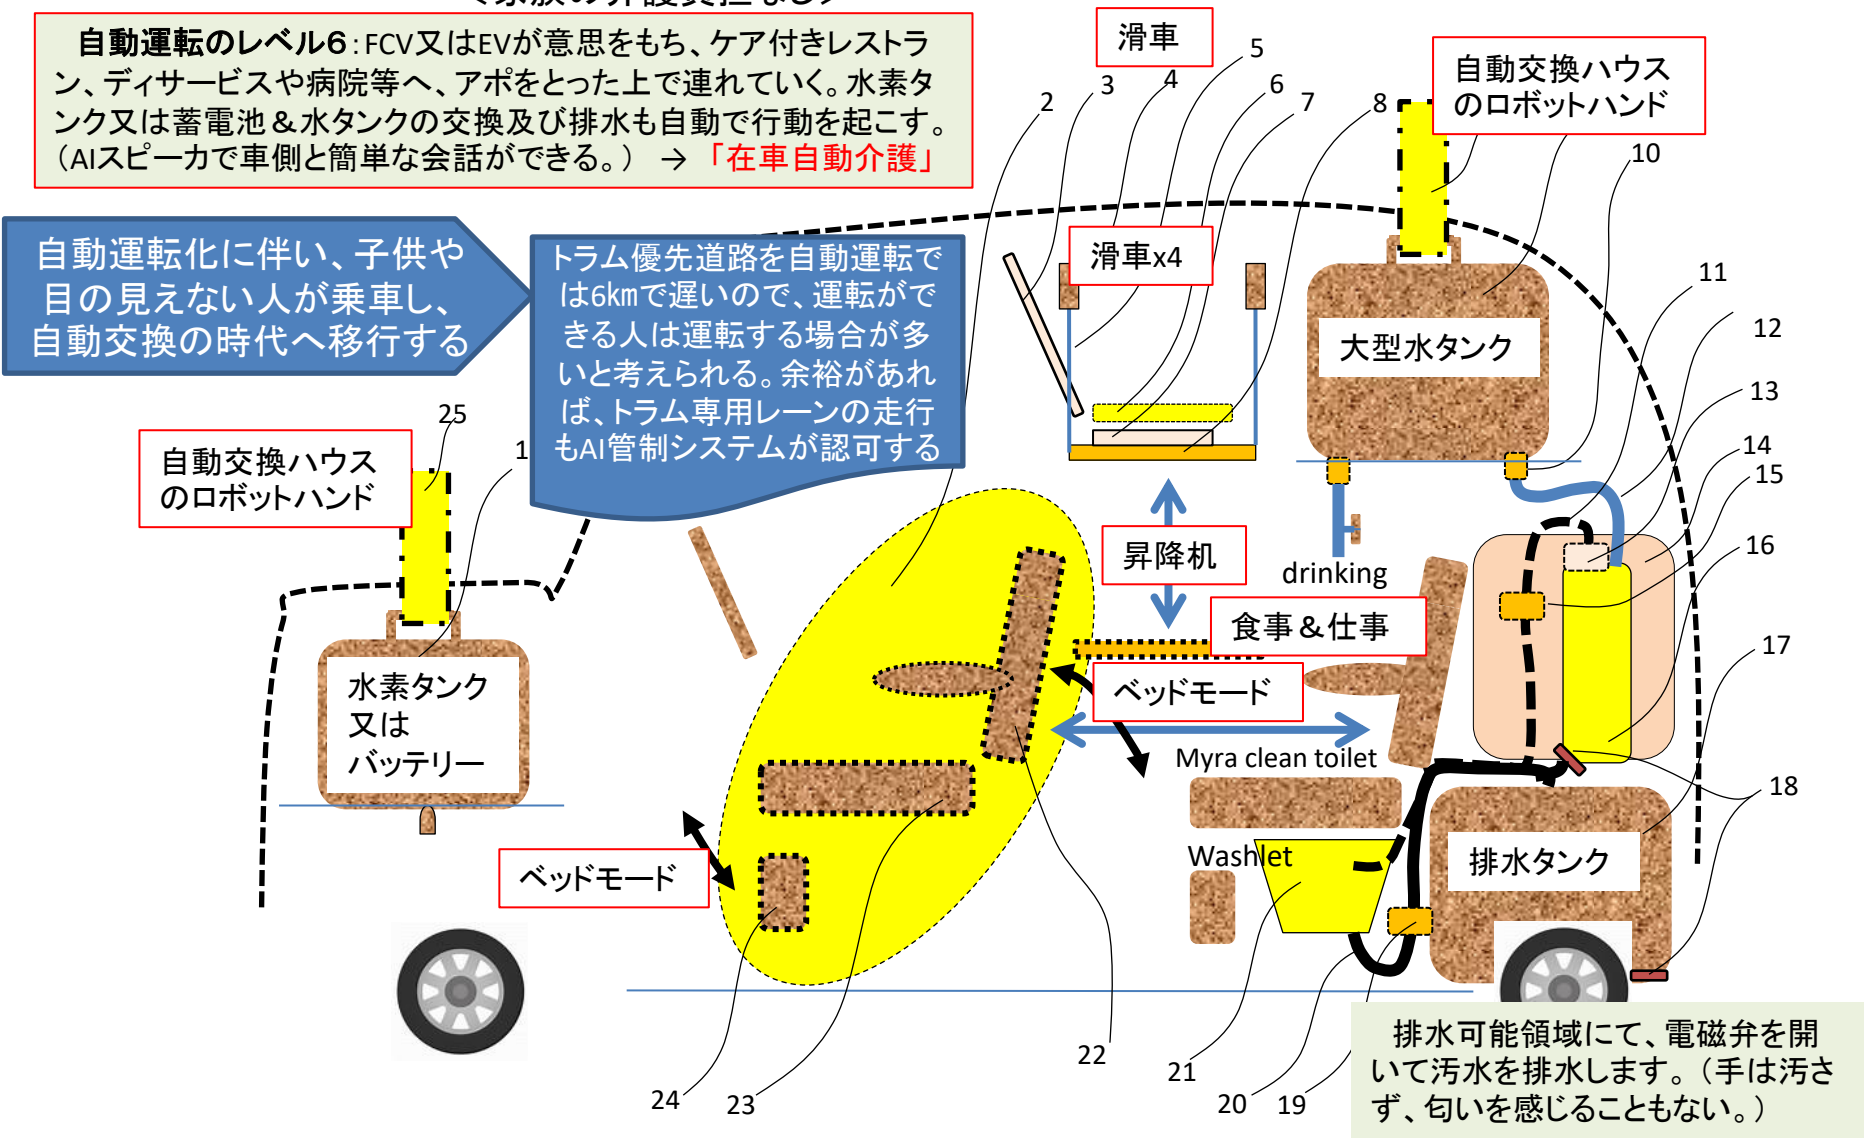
自動運転のレベル6：FCV又はEVが意思をもち、ケア付きレストラン、ディサービスや病院等へ、アポをとった上で連れていく。水素タンク又は蓄電池＆水タンクの交換及び排水も自動で行動を起こす。（AIスピーカで車側と簡単な会話ができる。） → 「在車自動介護」

滑車

自動交換ハウスのロボットハンド

2 3 4 5 6 7 8 10

自動運転化に伴い、子供や目の見えない人が乗車し、自動交換の時代へ移行する

トラム優先道路を自動運転では6kmで遅いので、運転ができる人は運転する場合が多いと考えられる。余裕があれば、トラム専用レーンの走行もAI管制システムが認可する

滑車x4

大型水タンク

11 12 13 14 15 16 17 18

25

自動交換ハウスのロボットハンド

1

水素タンク又はバッテリー

昇降机

drinking

食事＆仕事

ベッドモード

Myra clean toilet

Washlet

排水タンク

ベッドモード

排水可能領域にて、電磁弁を開いて汚水を排水します。（手は汚さず、匂いを感じることもない。）

24 23 22 21 20 19